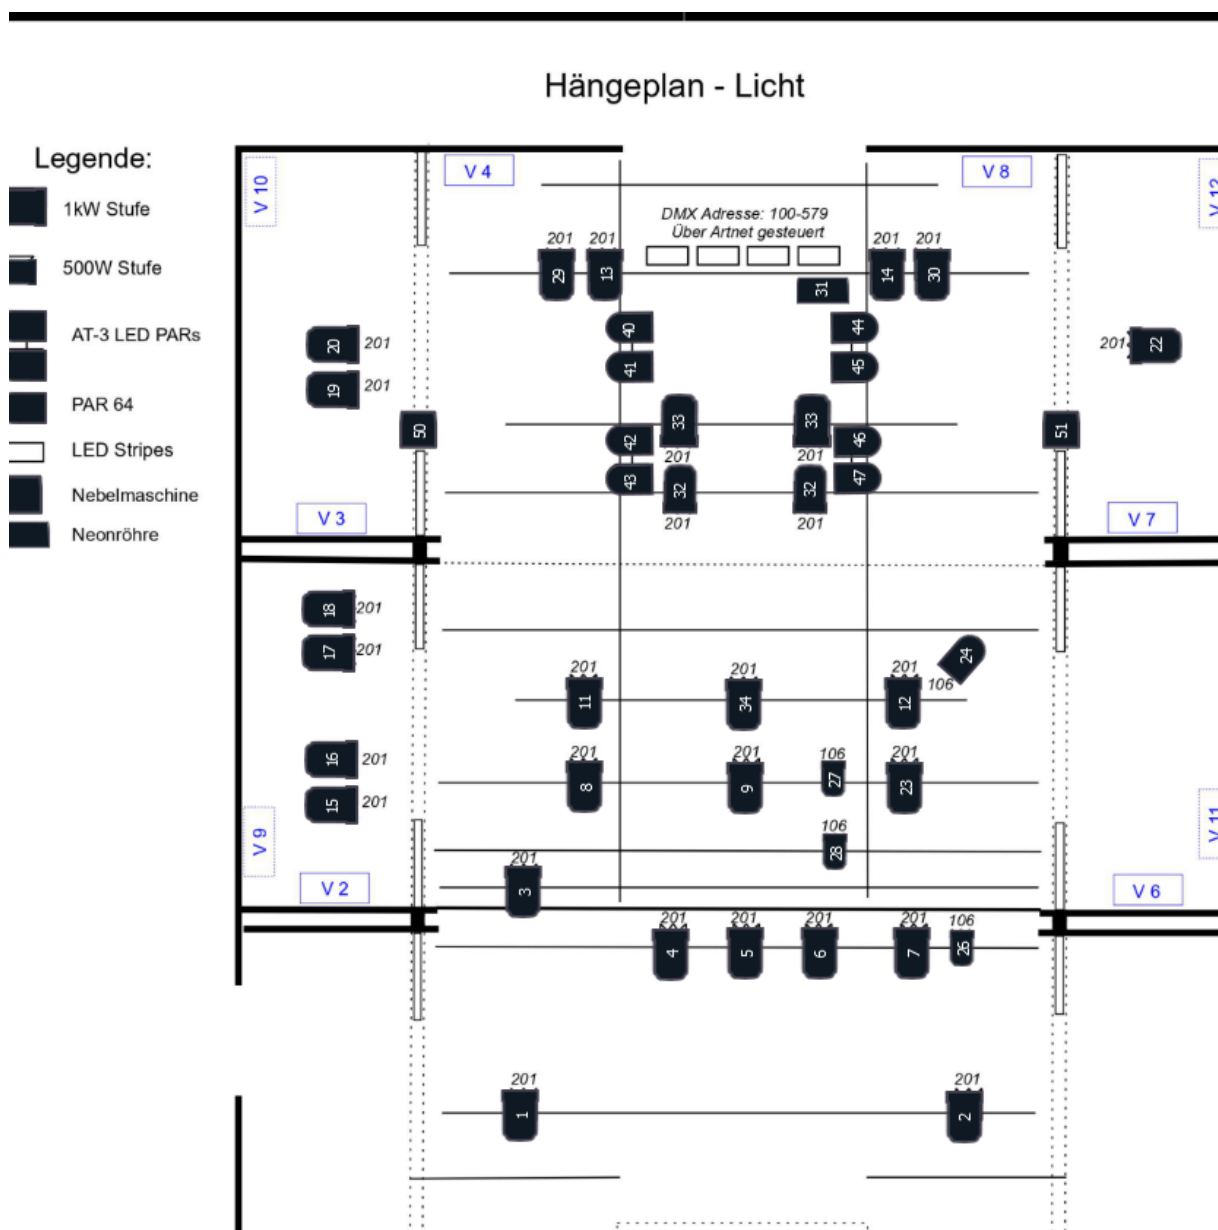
Hängeplan - Licht

Legende:
1kW Stufe
500W Stufe
AT-3 LED PARs
PAR 64
LED Stripes
Nebelmaschine
Neonröhre

V 10
V 4
V 8
V 12
DMX Adresse: 100-579
Über Artnet gesteuert

201 201 201 201
29 13 31 14 30
40 44
20 201
19 201
41 45
201 22
50 33 33 51
42 46
201 201
43 32 32 47
201 201
V 3
V 7
18 201
17 201
24
201 201 201 106
11 34 12
16 201
201 201 106 201
8 9 27 23
15 201
V 9
V 11
106
28
201
3
V 2
V 6
201 201 201 201 106
4 5 6 7 25
201 201
1 2